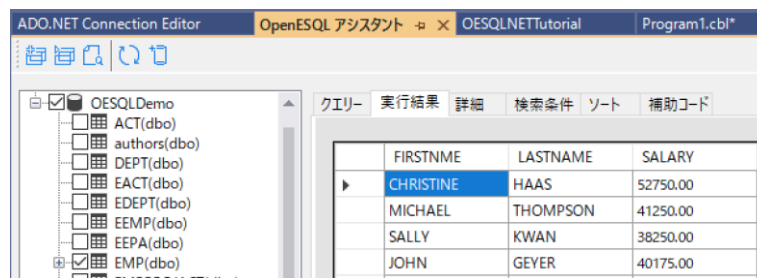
ADO.NET Connection Editor | OpenESQL アシスタント ⊣ × | OESQLNETTutorial | Program1.cbl*

OESQLDemo
ACT(dbo)
authors(dbo)
DEPT(dbo)
EACT(dbo)
EDEPT(dbo)
EEMP(dbo)
EEPA(dbo)
EMP(dbo)

クエリー | 実行結果 | 詳細 | 検索条件 | ソート | 補助コード

| | FIRSTNME | LASTNAME | SALARY |
|---|---|---|---|
| ▶ | CHRISTINE | HAAS | 52750.00 |
| | MICHAEL | THOMPSON | 41250.00 |
| | SALLY | KWAN | 38250.00 |
| | JOHN | GEYER | 40175.00 |